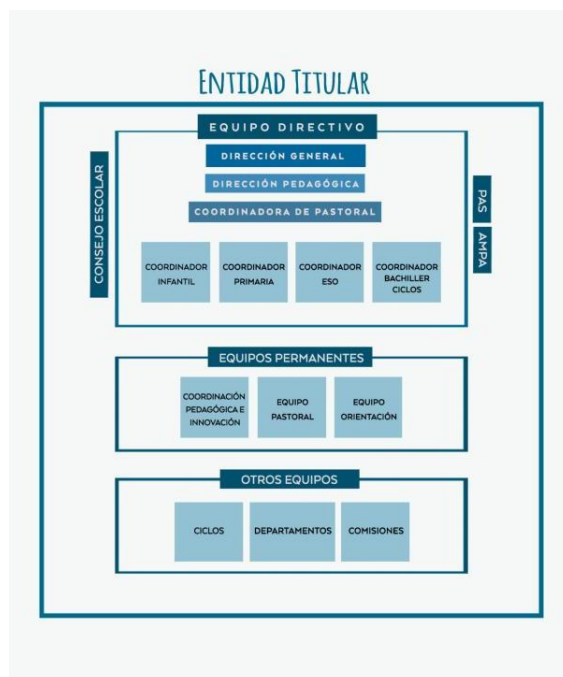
ENTIDAD TITULAR

CONSEJO ESCOLAR

EQUIPO DIRECTIVO

DIRECCIÓN GENERAL

DIRECCIÓN PEDAGÓGICA

COORDINADORA DE PASTORAL

PAS

AMPA

COORDINADOR INFANTIL

COORDINADOR PRIMARIA

COORDINADOR ESO

COORDINADOR BACHILLER CICLOS

EQUIPOS PERMANENTES

COORDINACIÓN PEDAGÓGICA E INNOVACIÓN

EQUIPO PASTORAL

EQUIPO ORIENTACIÓN

OTROS EQUIPOS

CICLOS

DEPARTAMENTOS

COMISIONES